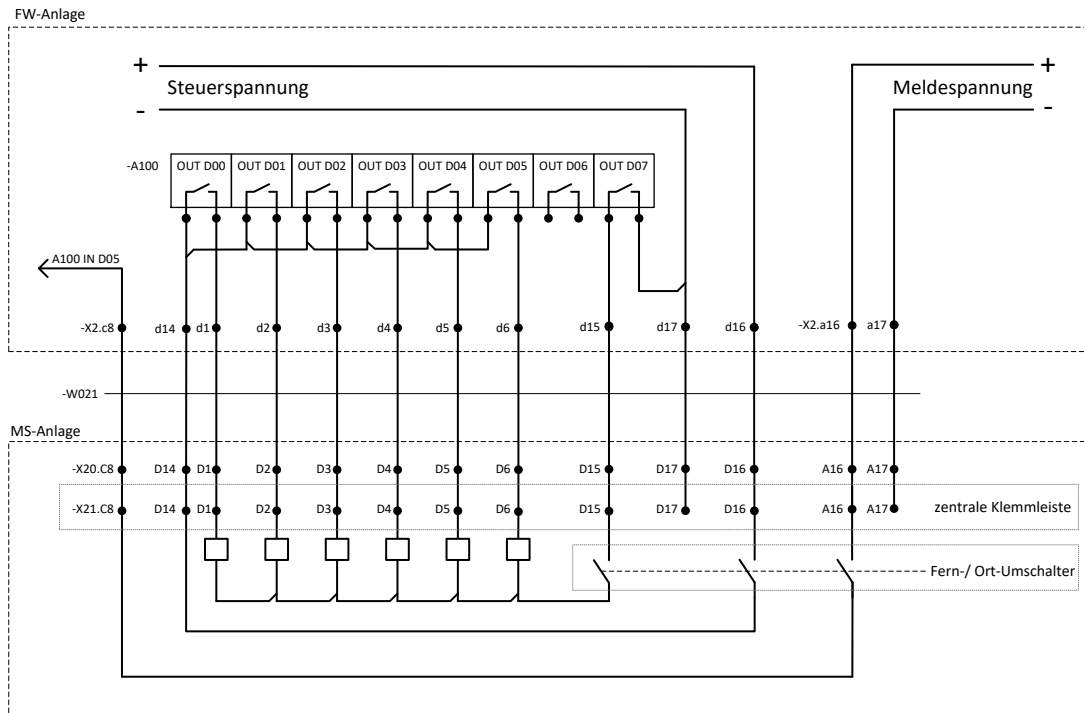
FW-Anlage

+
Steuerspannung
-

Meldespannung
+
-

-A100

| OUT D00 | OUT D01 | OUT D02 | OUT D03 | OUT D04 | OUT D05 | OUT D06 | OUT D07 |
|---|---|---|---|---|---|---|---|

A100 IN D05

-X2.c8 d14 d1 d2 d3 d4 d5 d6 d15 d17 d16 -X2.a16 a17

-W021

MS-Anlage

-X20.C8 D14 D1 D2 D3 D4 D5 D6 D15 D17 D16 A16 A17

-X21.C8 D14 D1 D2 D3 D4 D5 D6 D15 D17 D16 A16 A17 zentrale Klemmleiste

Fern-/ Ort-Umschalter